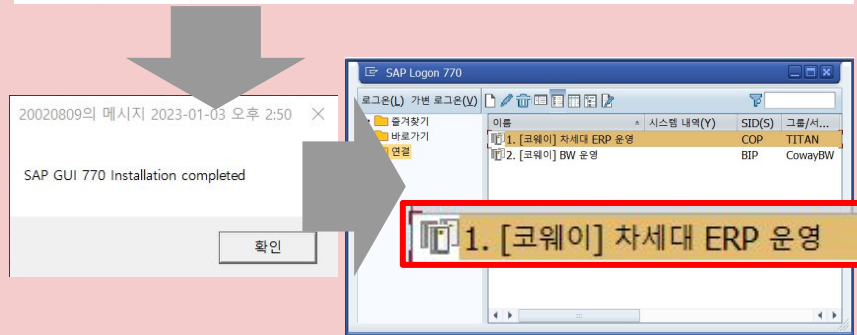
20020809의 메시지 2023-01-03 오후 2:50

SAP GUI 770 Installation completed

확인

SAP Logon 770

로그온(L) 가벼 로그온(V)

즐겨찾기
바로가기
연결

| 이름 | 시스템 내역(Y) | SID(S) | 그룹/서... |
|---|---|---|---|
| 1. [코웨이] 차세대 ERP 운영 | | COP | TITAN |
| 2. [코웨이] BW 운영 | | BIP | CowayBW |

1. [코웨이] 차세대 ERP 운영